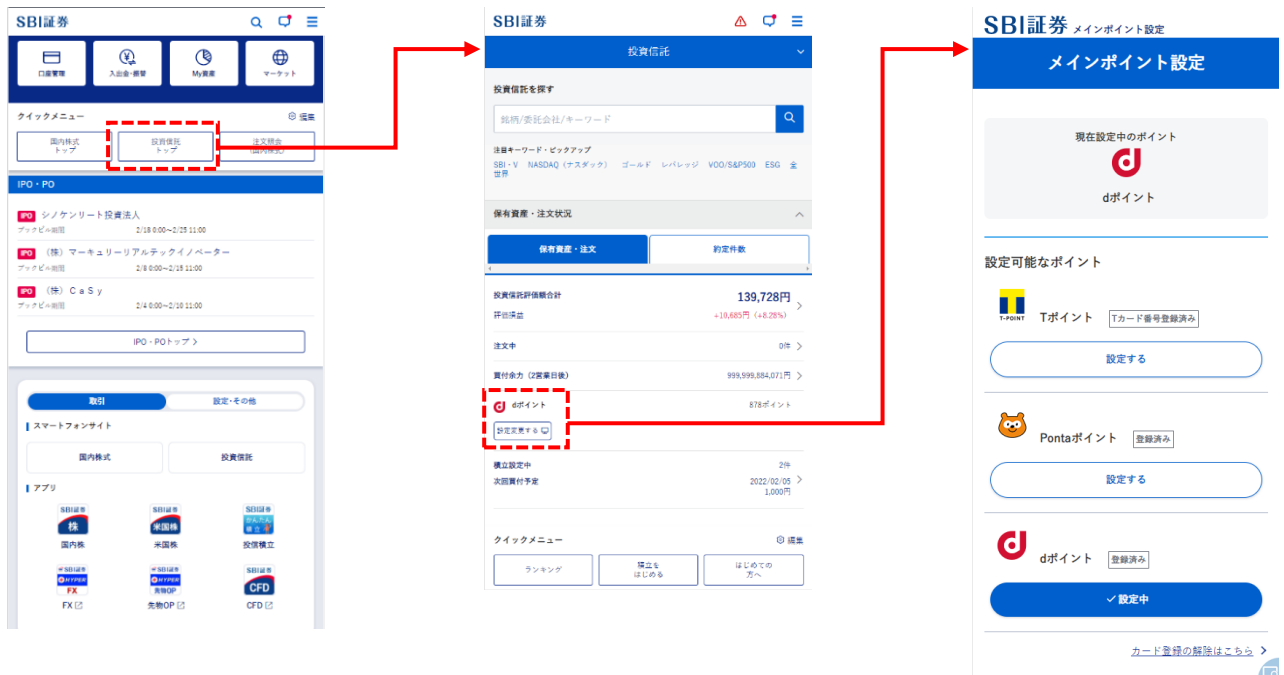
SBI証券

口座管理 | 入出金・振替 | My資産 | マーケット

クイックメニュー　編集

国内株式トップ　投資信託トップ　注文照会(国内株式)

IPO・PO

IPO シノケンリート投資法人
ブックビル期間　2/18 0:00~2/25 11:00

IPO （株）マーキュリーリアルテックイノベーター
ブックビル期間　2/8 0:00~2/15 11:00

IPO （株）ＣａＳｙ
ブックビル期間　2/4 0:00~2/10 11:00

IPO・POトップ >

取引　設定・その他

スマートフォンサイト

国内株式　投資信託

アプリ

株　国内株
米国株　米国株
投信積立
FX
先物OP
CFD

SBI証券

投資信託

投資信託を探す

銘柄/委託会社/キーワード

注目キーワード・ピックアップ
SBI・V　NASDAQ（ナスダック）　ゴールド　レバレッジ　VOO/S&P500　ESG　全世界

保有資産・注文状況

保有資産・注文　約定件数

投資信託評価額合計　139,728円
評価損益　+10,685円（+8.28%）

注文中　0件

買付余力（2営業日後）　999,999,884,071円

dポイント　878ポイント
設定変更する

積立設定中　2件
次回買付予定　2022/02/05 1,000円

クイックメニュー　編集

ランキング　積立をはじめる　はじめての方へ

SBI証券 メインポイント設定

メインポイント設定

現在設定中のポイント
dポイント

設定可能なポイント

T-POINT
Tポイント　Tカード番号登録済み
設定する

Pontaポイント　登録済み
設定する

dポイント　登録済み
✓設定中

カード登録の解除はこちら >